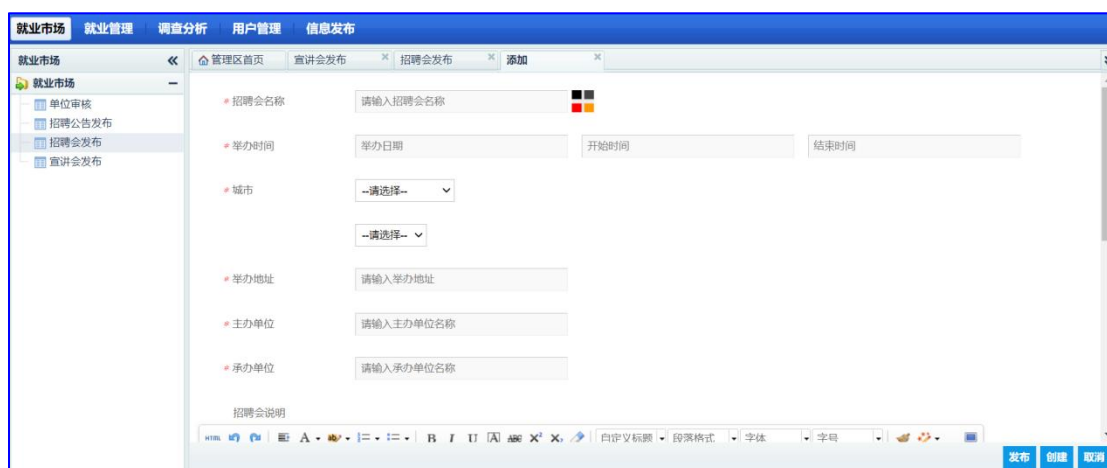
就业市场 就业管理 调查分析 用户管理 信息发布

就业市场 «

就业市场 −

单位审核
招聘公告发布
招聘会发布
宣讲会发布

管理区首页 | 宣讲会发布 × | 招聘会发布 × | 添加 ×

* 招聘会名称 请输入招聘会名称

* 举办时间 举办日期 开始时间 结束时间

* 城市 --请选择--

--请选择--

* 举办地址 请输入举办地址

* 主办单位 请输入主办单位名称

* 承办单位 请输入承办单位名称

招聘会说明

HTML A B I U A ABC $X^2$ $X_2$ 自定义标题 段落格式 字体 字号

发布 创建 取消